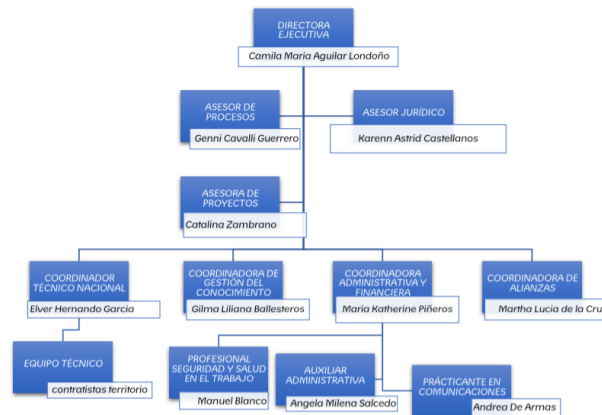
DIRECTORA EJECUTIVA
Camila Maria Aguilar Londoño

ASESOR DE PROCESOS
Genni Cavalli Guerrero

ASESOR JURÍDICO
Karenn Astrid Castellanos

ASESORA DE PROYECTOS
Catalina Zambrano

COORDINADOR TÉCNICO NACIONAL
Elver Hernando Garcia

COORDINADORA DE GESTIÓN DEL CONOCIMIENTO
Gilma Liliana Ballesteros

COORDINADORA ADMINISTRATIVA Y FINANCIERA
Maria Katherine Piñeros

COORDINADORA DE ALIANZAS
Martha Lucia de la Cru

EQUIPO TÉCNICO
contratistas territorio

PROFESIONAL SEGURIDAD Y SALUD EN EL TRABAJO
Manuel Blanco

AUXILIAR ADMINISTRATIVA
Angela Milena Salcedo

PRÁCTICANTE EN COMUNICACIONES
Andrea De Armas